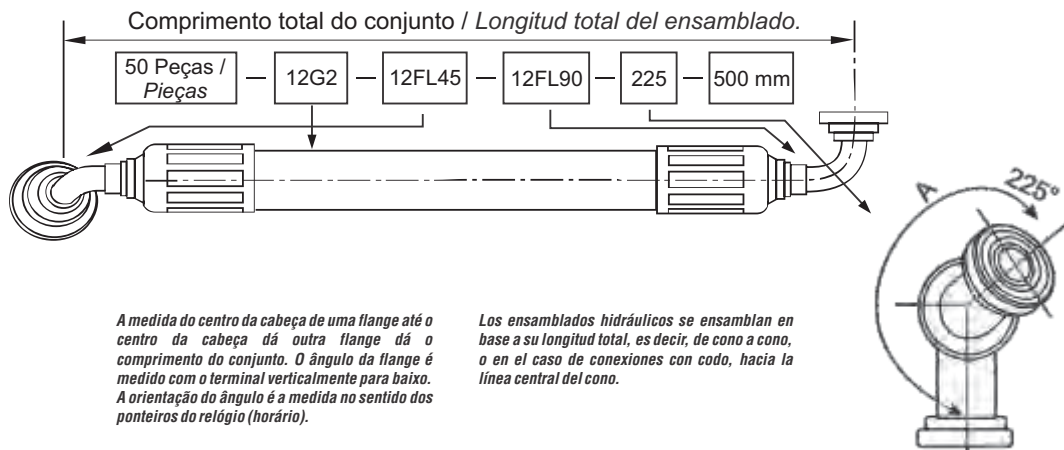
Comprimento total do conjunto / Longitud total del ensamblado.

50 Peças / Pieças — 12G2 — 12FL45 — 12FL90 — 225 — 500 mm

A

225°

A medida do centro da cabeça de uma flange até o centro da cabeça dá outra flange dá o comprimento do conjunto. O ângulo da flange é medido com o terminal verticalmente para baixo. A orientação do ângulo é a medida no sentido dos ponteiros do relógio (horário).

Los ensamblados hidráulicos se ensamblan en base a su longitud total, es decir, de cono a cono, o en el caso de conexiones con codo, hacia la línea central del cono.